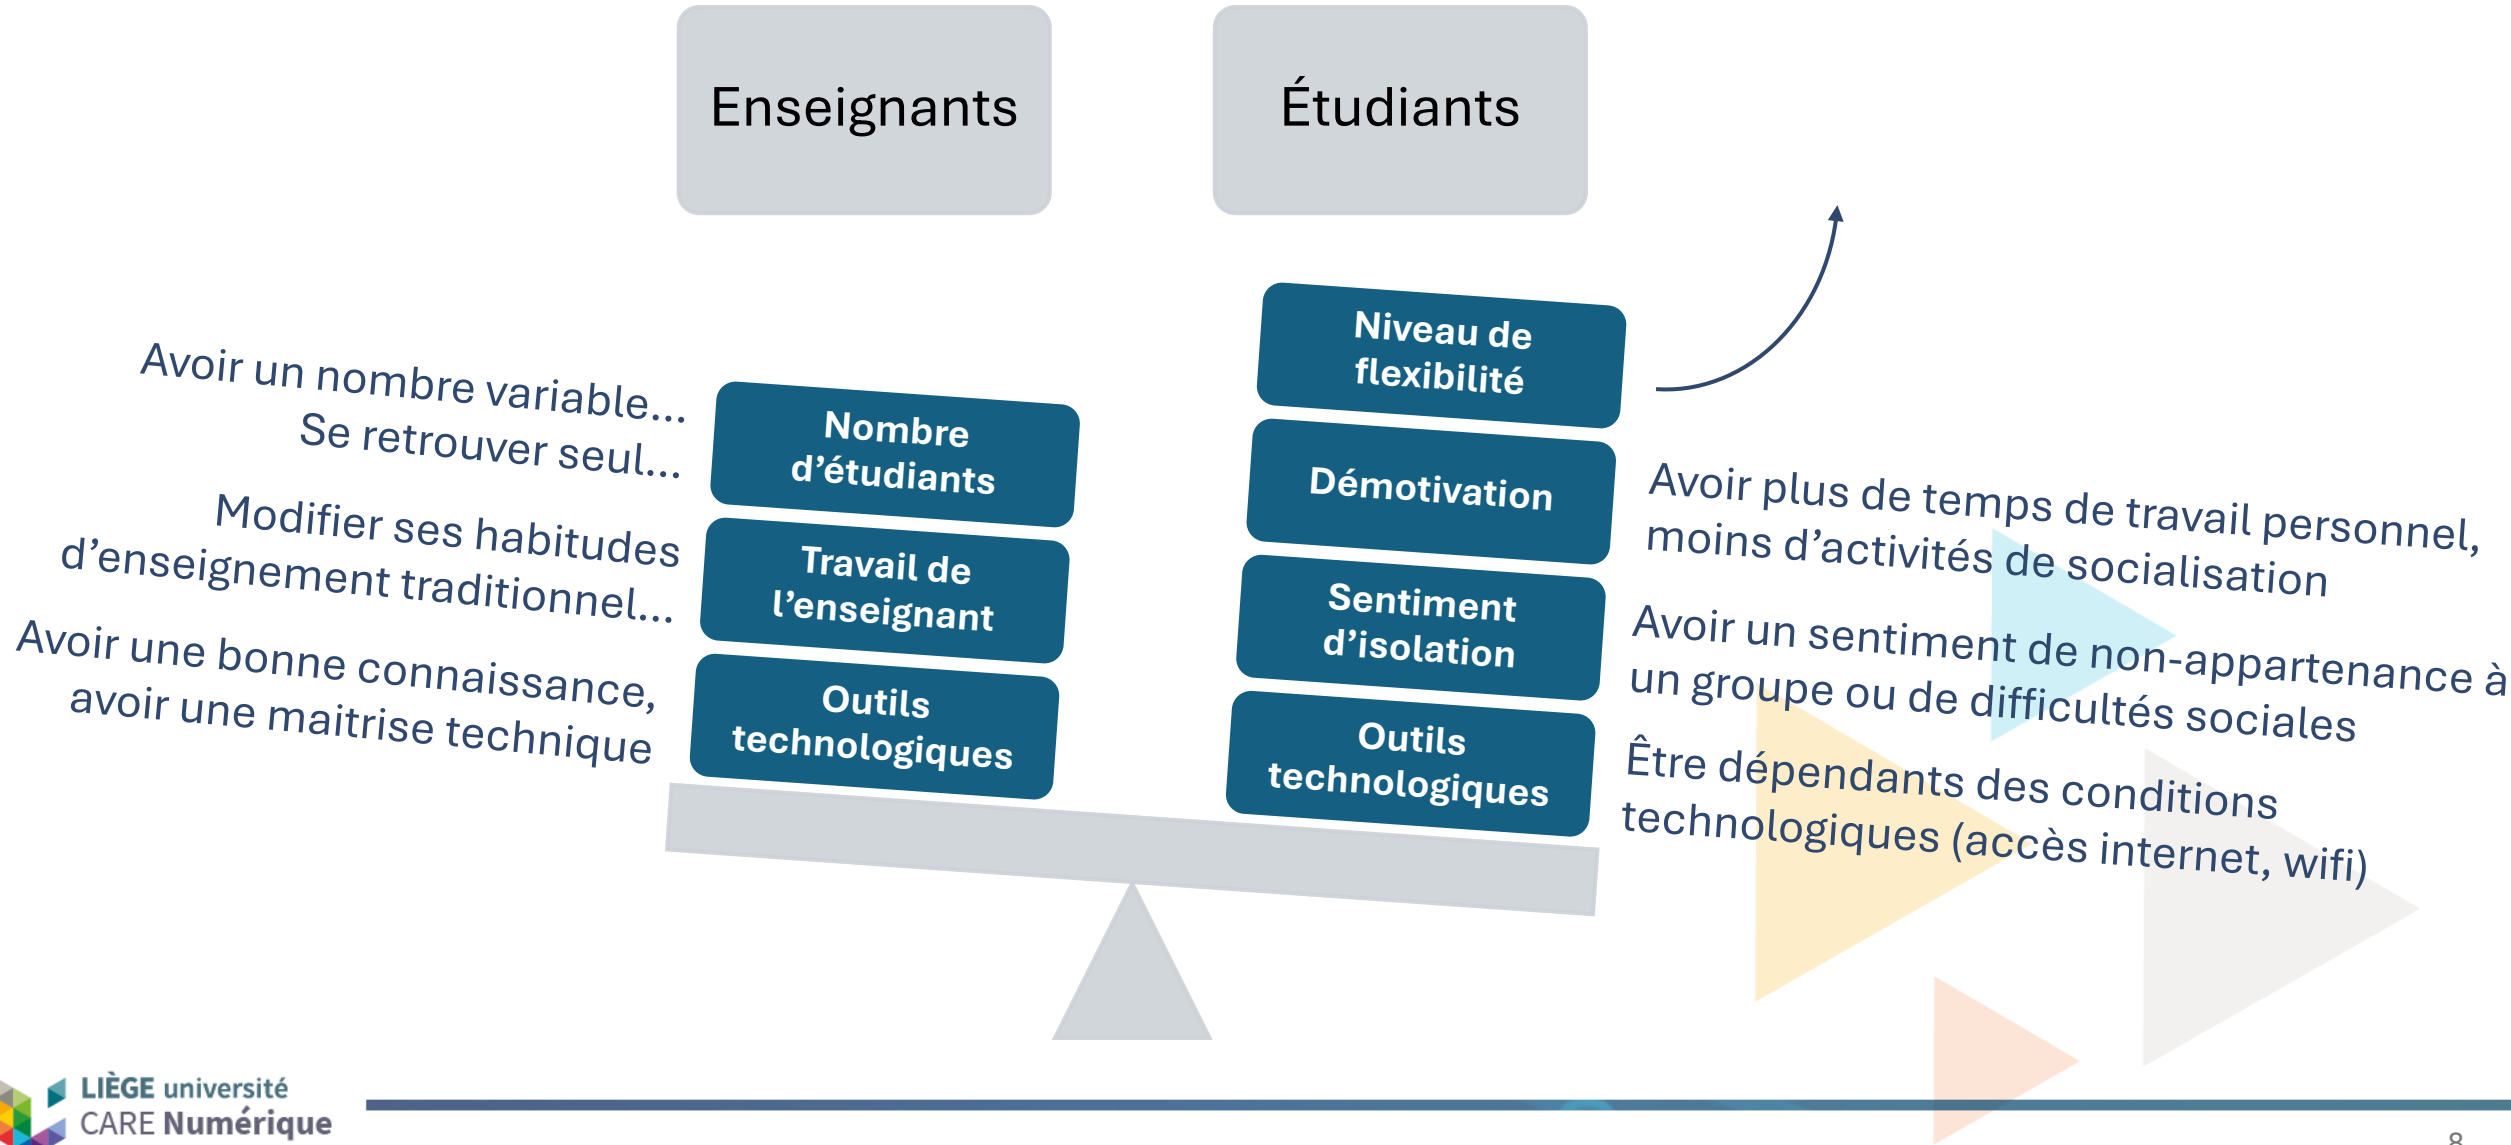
Enseignants

Étudiants

Avoir un nombre variable...
Se retrouver seul...

Modifier ses habitudes d'enseignement traditionnel...

Avoir une bonne connaissance, avoir une maitrise technique

Nombre d'étudiants

Travail de l'enseignant

Outils technologiques

Niveau de flexibilité

Démotivation

Sentiment d'isolation

Outils technologiques

Avoir plus de temps de travail personnel, moins d'activités de socialisation

Avoir un sentiment de non-appartenance à un groupe ou de difficultés sociales

Être dépendants des conditions technologiques (accès internet, wifi)

LIÈGE université
CARE Numérique

8